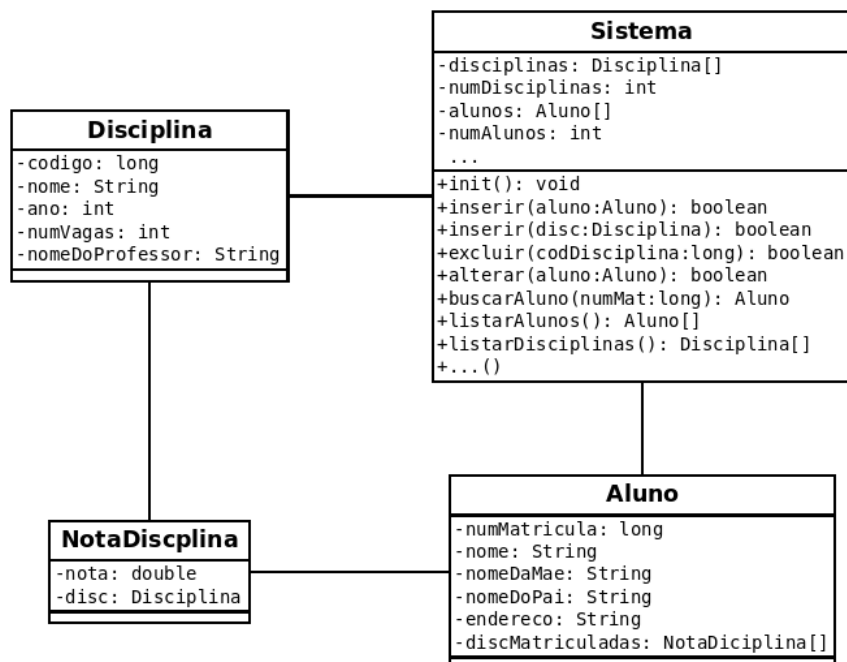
Sistema
-disciplinas: Disciplina[]
-numDisciplinas: int
-alunos: Aluno[]
-numAlunos: int
...
+init(): void
+inserir(aluno:Aluno): boolean
+inserir(disc:Disciplina): boolean
+excluir(codDisciplina:long): boolean
+alterar(aluno:Aluno): boolean
+buscarAluno(numMat:long): Aluno
+listarAlunos(): Aluno[]
+listarDisciplinas(): Disciplina[]
+...()

Disciplina
-codigo: long
-nome: String
-ano: int
-numVagas: int
-nomeDoProfessor: String

NotaDiscplina
-nota: double
-disc: Disciplina

Aluno
-numMatricula: long
-nome: String
-nomeDaMae: String
-nomeDoPai: String
-endereco: String
-discMatriculadas: NotaDiciplina[]